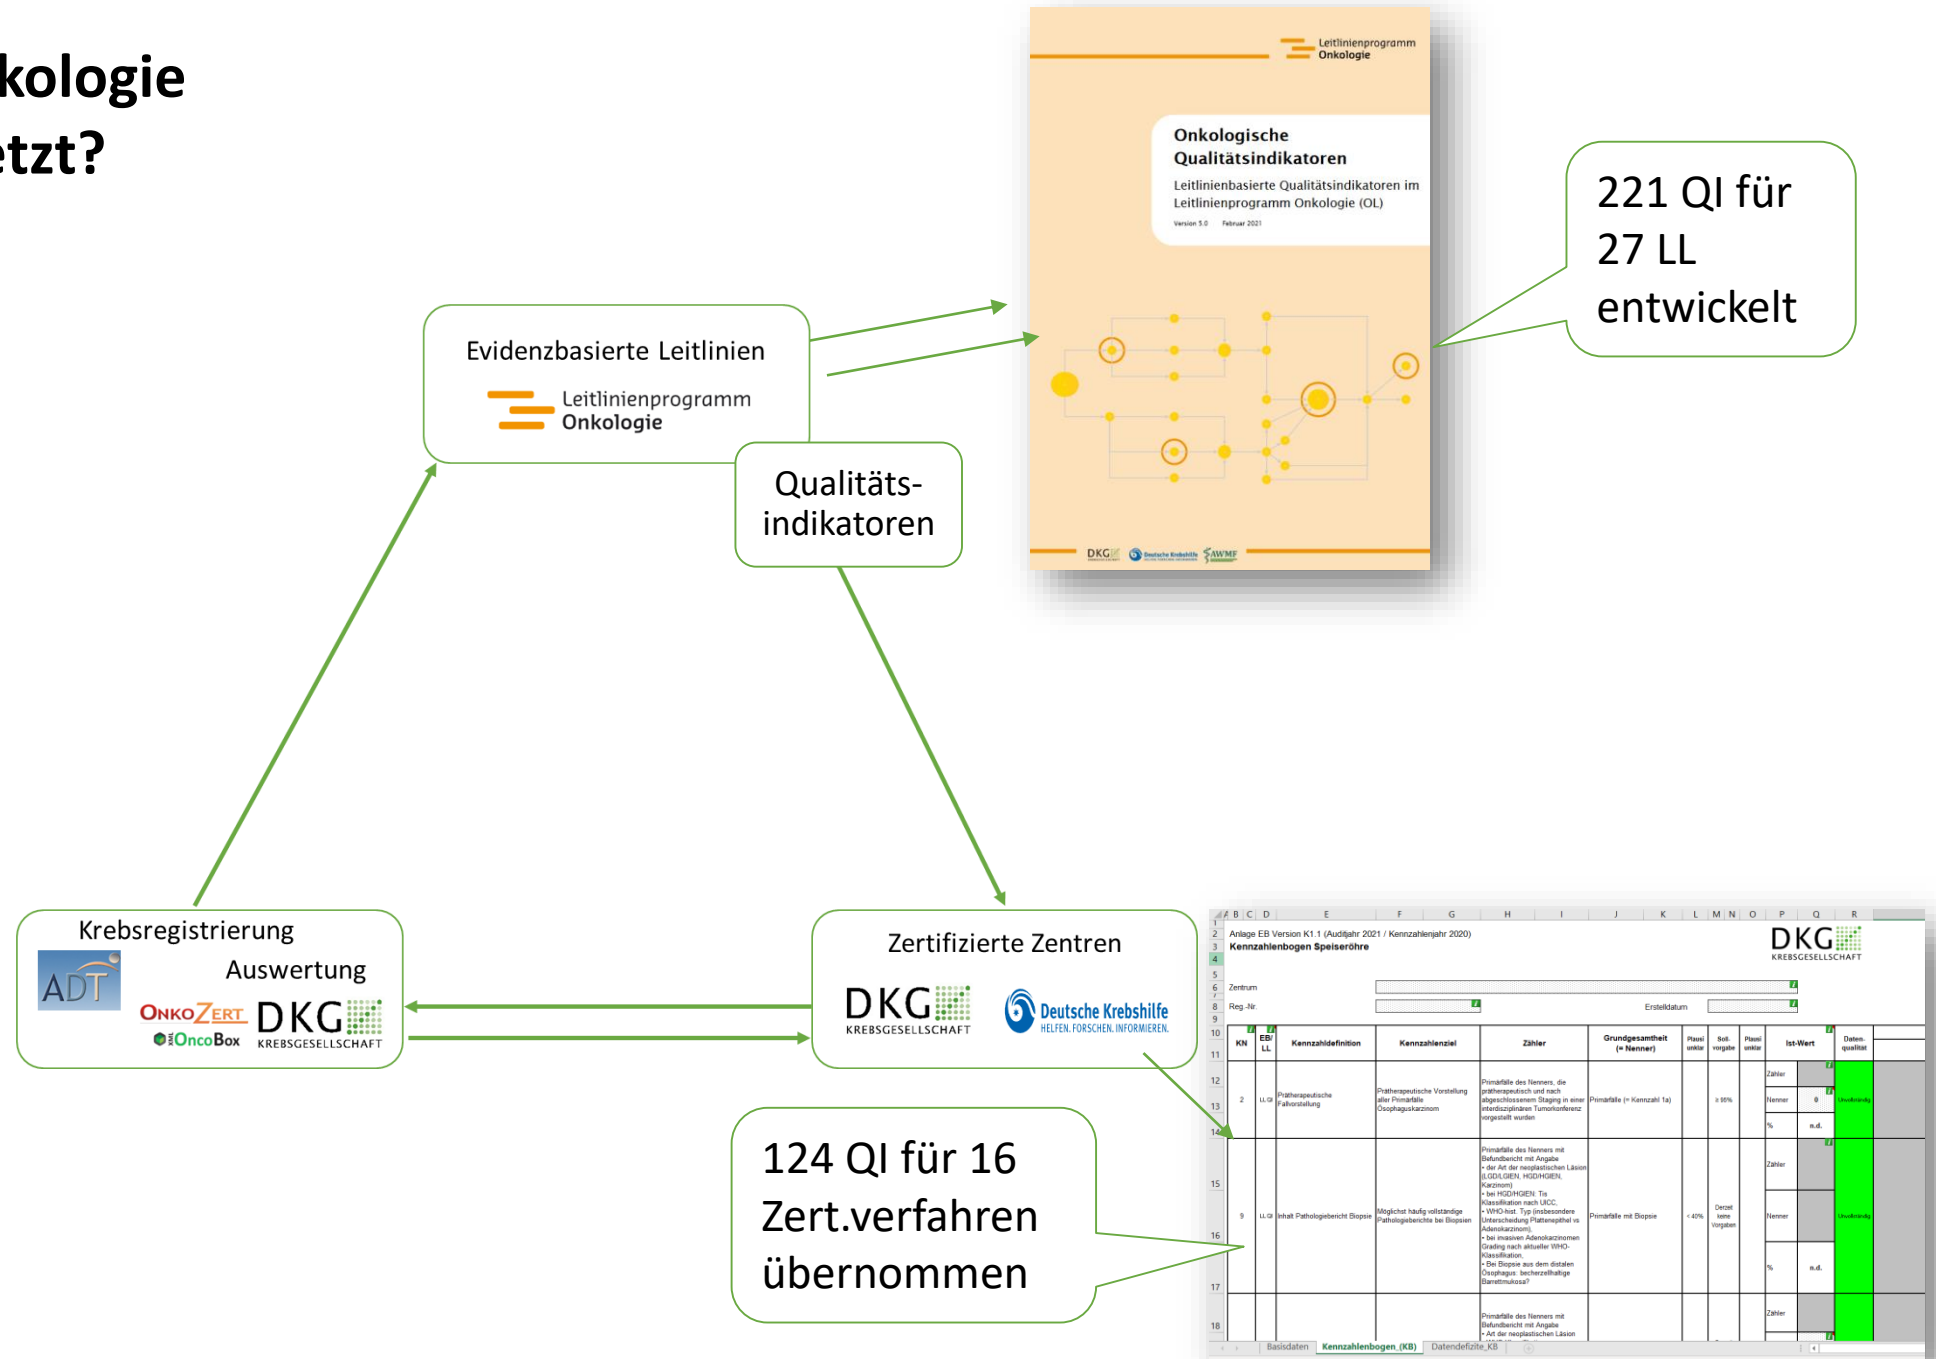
kologie
tzt?

Leitlinienprogramm Onkologie

Onkologische Qualitätsindikatoren

Leitlinienbasierte Qualitätsindikatoren im Leitlinienprogramm Onkologie (OL)

Version 5.0 Februar 2021

221 QI für 27 LL entwickelt

Evidenzbasierte Leitlinien

Leitlinienprogramm Onkologie

Qualitäts-indikatoren

Krebsregistrierung

Auswertung

ADT

ONKOZERT DKG KREBSGESELLSCHAFT

OncoBox

Zertifizierte Zentren

DKG KREBSGESELLSCHAFT

Deutsche Krebshilfe HELFEN. FORSCHEN. INFORMIEREN.

124 QI für 16 Zert.verfahren übernommen

Anlage EB Version K1.1 (Auditjahr 2021 / Kennzahlenjahr 2020)
Kennzahlenbogen Speiseröhre

DKG KREBSGESELLSCHAFT

Zentrum
Reg.-Nr.
Erstelldatum

| KN | EB/LL | Kennzahldefinition | Kennzahlenziel | Zähler | Grundgesamtheit (= Nenner) | Plausi unklar | Soll-vorgabe | Plausi unklar | Ist-Wert | | Daten-qualität |
|---|---|---|---|---|---|---|---|---|---|---|---|
| 2 | LL QI | Prätherapeutische Fallvorstellung | Prätherapeutische Vorstellung aller Primärfälle Ösophaguskarzinom | Primärfälle des Nenners, die prätherapeutisch und nach abgeschlossenem Staging in einer interdisziplinären Tumorkonferenz vorgestellt wurden | Primärfälle (= Kennzahl 1a) | | ≥ 95% | | Zähler / Nenner / % | 0 / n.d. | Unvollständig |
| 9 | LL QI | Inhalt Pathologiebericht Biopsie | Möglichst häufig vollständige Pathologieberichte bei Biopsien | Primärfälle des Nenners mit Befundbericht mit Angabe • der Art der neoplastischen Läsion (LGD/LGIEN, HGD/HGIEN, Karzinom) • bei HGD/HGIEN: Tis Klassifikation nach UICC • WHO-hist. Typ (insbesondere Unterscheidung Plattenepithel vs Adenokarzinom), • bei invasiven Adenokarzinomen Grading nach aktueller WHO-Klassifikation, • Bei Biopsie aus dem distalen Ösophagus: becherzellhaltige Barrettmukosa? | Primärfälle mit Biopsie | < 40% | Derzeit keine Vorgaben | | Zähler / Nenner / % | n.d. | Unvollständig |
| | | | | Primärfälle des Nenners mit Befundbericht mit Angabe • Art der neoplastischen Läsion | | | | | Zähler | | |

Basisdaten | Kennzahlenbogen_(KB) | Datendefizite_KB